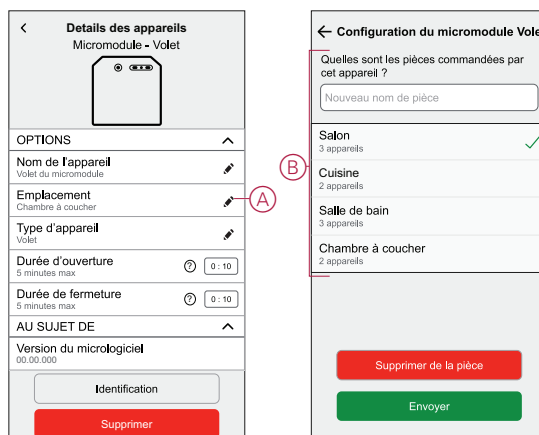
<
Details des appareils
Micromodule - Volet

OPTIONS

Nom de l'appareil
Volet du micromodule

Emplacement
Chambre à coucher

A

Type d'appareil
Volet

Durée d'ouverture
5 minutes max
?
0 : 10

Durée de fermeture
5 minutes max
?
0 : 10

AU SUJET DE

Version du micrologiciel
00.00.000

Identification

Supprimer

← Configuration du micromodule Vole

Quelles sont les pièces commandées par cet appareil ?

Nouveau nom de pièce

B

Salon
3 appareils

Cuisine
2 appareils

Salle de bain
3 appareils

Chambre à coucher
2 appareils

Supprimer de la pièce

Envoyer